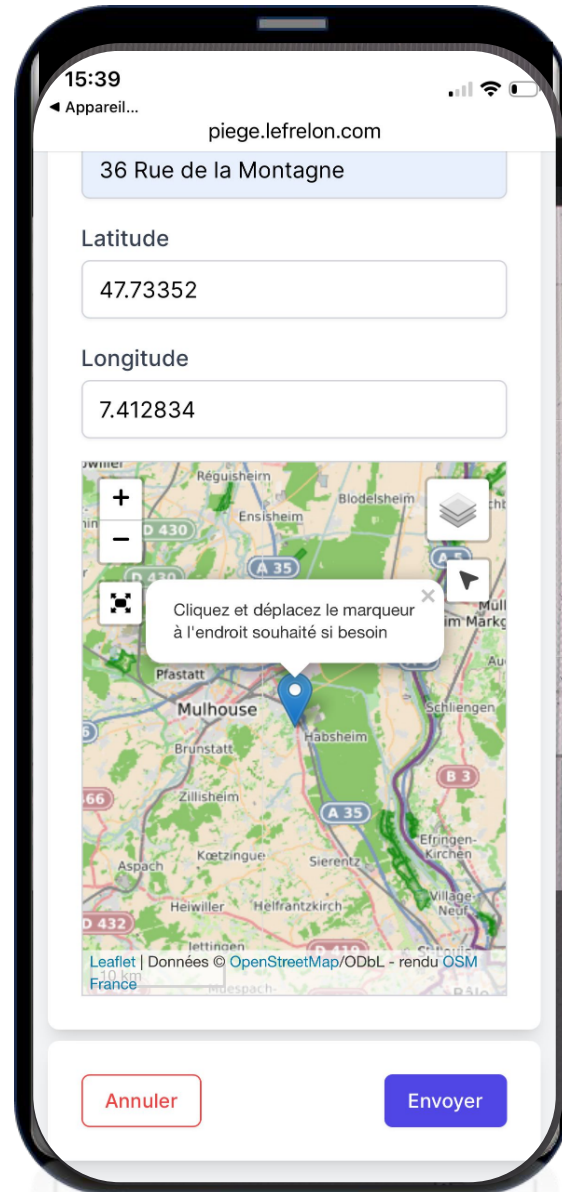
15:39
◀ Appareil...
piege.lefrelon.com

36 Rue de la Montagne

Latitude

47.73352

Longitude

7.412834

+
−
Réguisheim
Blodelsheim
Ensisheim
D 430
A 35
D 430
Cliquez et déplacez le marqueur à l'endroit souhaité si besoin
×
Pfastatt
Mulhouse
Habsheim
Schliengen
Brunstatt
B 3
Zillisheim
A 35
Efringen-Kirchen
Aspach
Kœtzingue
Sierentz
Village-Neuf
Heiwiller
Helfrantzkirch
D 432
Jettingen
D 419
10 km
Leaflet | Données © OpenStreetMap/ODbL - rendu OSM France

Annuler
Envoyer